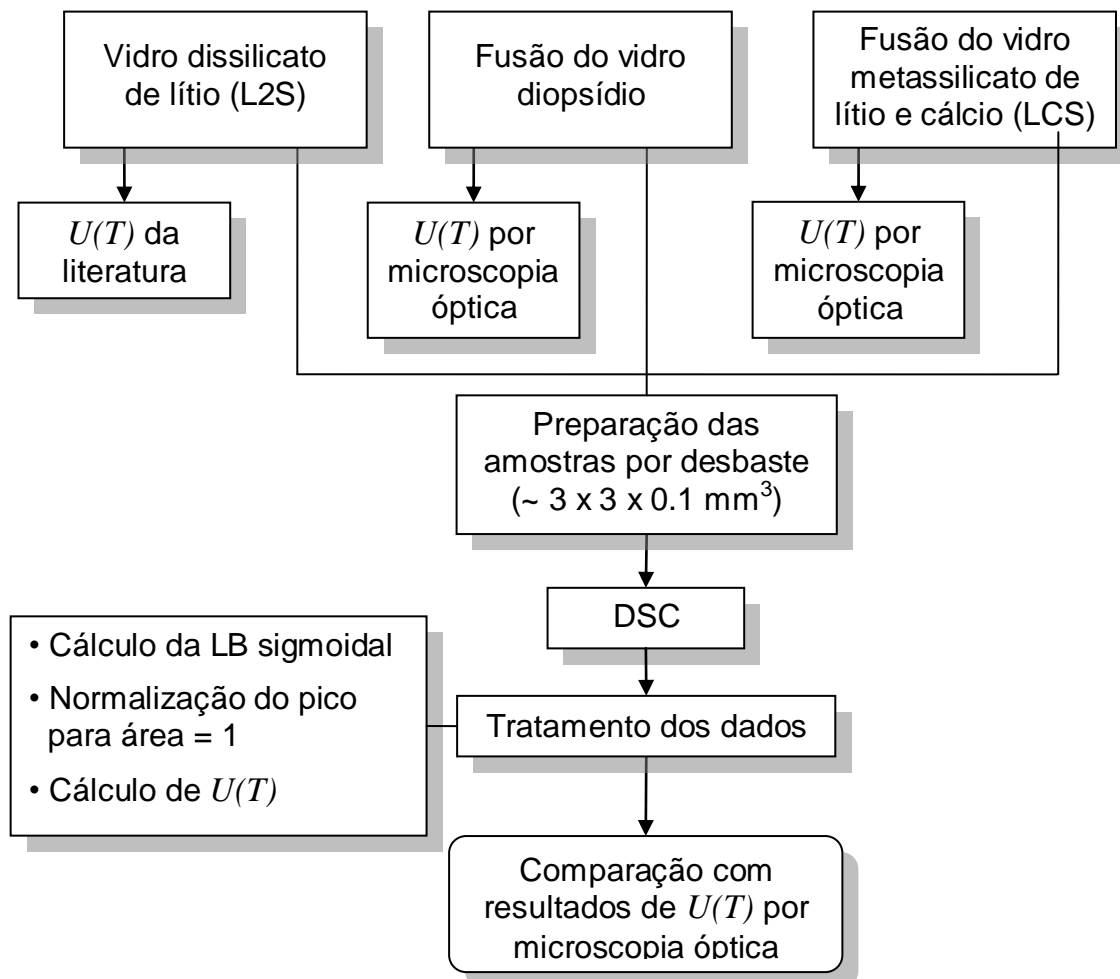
Vidro dissilicato de lítio (L2S)

Fusão do vidro diopsídio

Fusão do vidro metassilicato de lítio e cálcio (LCS)

$U(T)$ da literatura

$U(T)$ por microscopia óptica

$U(T)$ por microscopia óptica

Preparação das amostras por desbaste (~ 3 x 3 x 0.1 mm$^3$)

DSC

• Cálculo da LB sigmoidal
• Normalização do pico para área = 1
• Cálculo de $U(T)$

Tratamento dos dados

Comparação com resultados de $U(T)$ por microscopia óptica